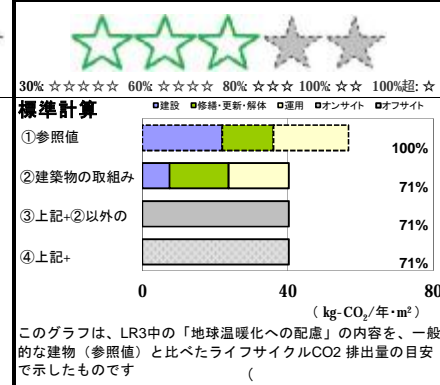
30% ☆☆☆☆☆ 60% ☆☆☆☆ 80% ☆☆☆ 100% ☆☆ 100%超: ☆

標準計算

■建設 ■修繕・更新・解体 ■運用 ■オンサイト ■オフサイト

①参照値 100%

②建築物の取組み 71%

③上記+②以外の 71%

④上記+ 71%

0 40 80

（ kg-$CO_2$/年・$m^2$）

このグラフは、LR3中の「地球温暖化への配慮」の内容を、一般的な建物（参照値）と比べたライフサイクルCO2 排出量の目安で示したものです

(